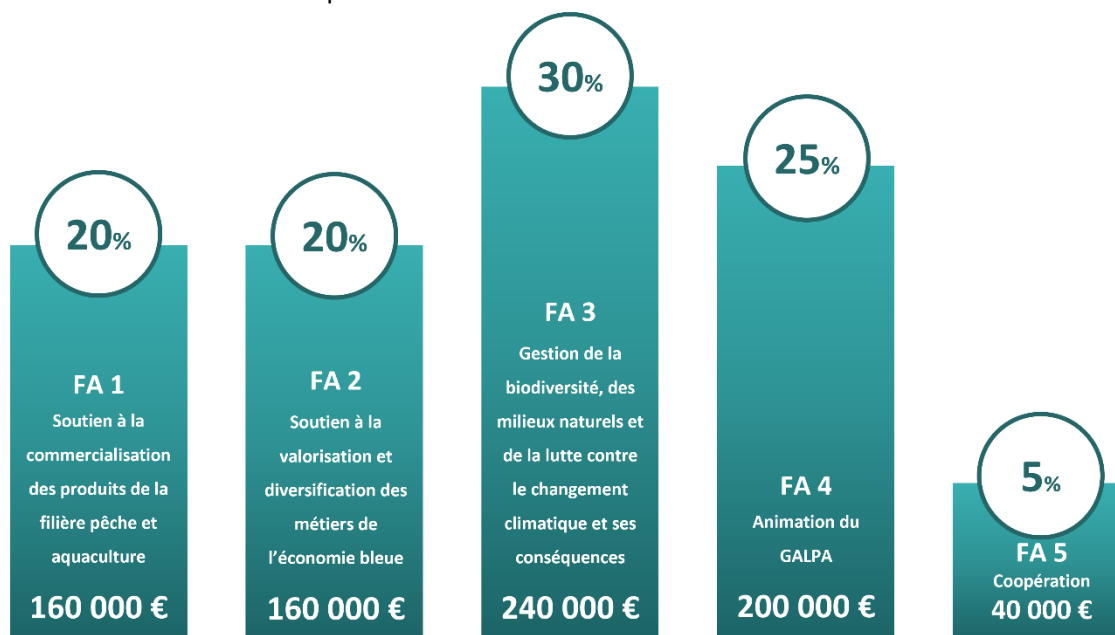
20%

FA 1

Soutien à la commercialisation des produits de la filière pêche et aquaculture

160 000 €

20%

FA 2

Soutien à la valorisation et diversification des métiers de l'économie bleue

160 000 €

30%

FA 3

Gestion de la biodiversité, des milieux naturels et de la lutte contre le changement climatique et ses conséquences

240 000 €

25%

FA 4

Animation du GALPA

200 000 €

5%

FA 5

Coopération

40 000 €